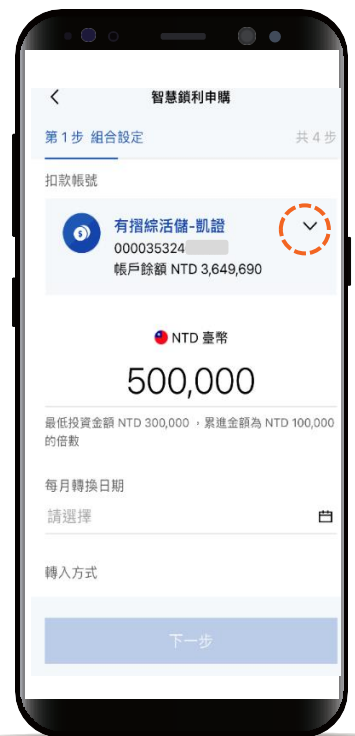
<
智慧鎖利申購

第 1 步 組合設定
共 4 步

扣款帳號

有摺綜活儲-凱證
000035324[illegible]
帳戶餘額 NTD 3,649,690

NTD 臺幣

500,000

最低投資金額 NTD 300,000，累進金額為 NTD 100,000 的倍數

每月轉換日期

請選擇

轉入方式

下一步